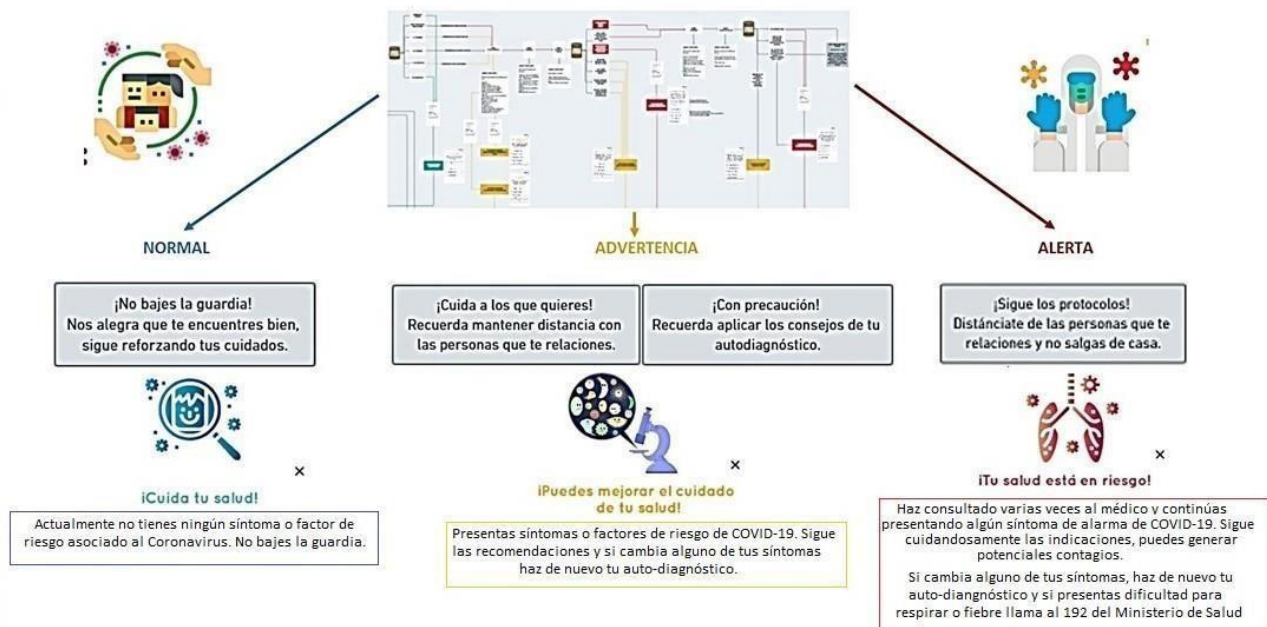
NORMAL

ADVERTENCIA

ALERTA

¡No bajes la guardia!
Nos alegra que te encuentres bien, sigue reforzando tus cuidados.

¡Cuida a los que quieres!
Recuerda mantener distancia con las personas que te relaciones.

¡Con precaución!
Recuerda aplicar los consejos de tu autodiagnóstico.

¡Sigue los protocolos!
Distánciate de las personas que te relaciones y no salgas de casa.

×

¡Cuida tu salud!

Actualmente no tienes ningún síntoma o factor de riesgo asociado al Coronavirus. No bajes la guardia.

×

¡Puedes mejorar el cuidado de tu salud!

Presentas síntomas o factores de riesgo de COVID-19. Sigue las recomendaciones y si cambia alguno de tus síntomas haz de nuevo tu auto-diagnóstico.

×

¡Tu salud está en riesgo!

Haz consultado varias veces al médico y continúas presentando algún síntoma de alarma de COVID-19. Sigue cuidandosamente las indicaciones, puedes generar potenciales contagios.

Si cambia alguno de tus síntomas, haz de nuevo tu auto-diagnóstico y si presentas dificultad para respirar o fiebre llama al 192 del Ministerio de Salud